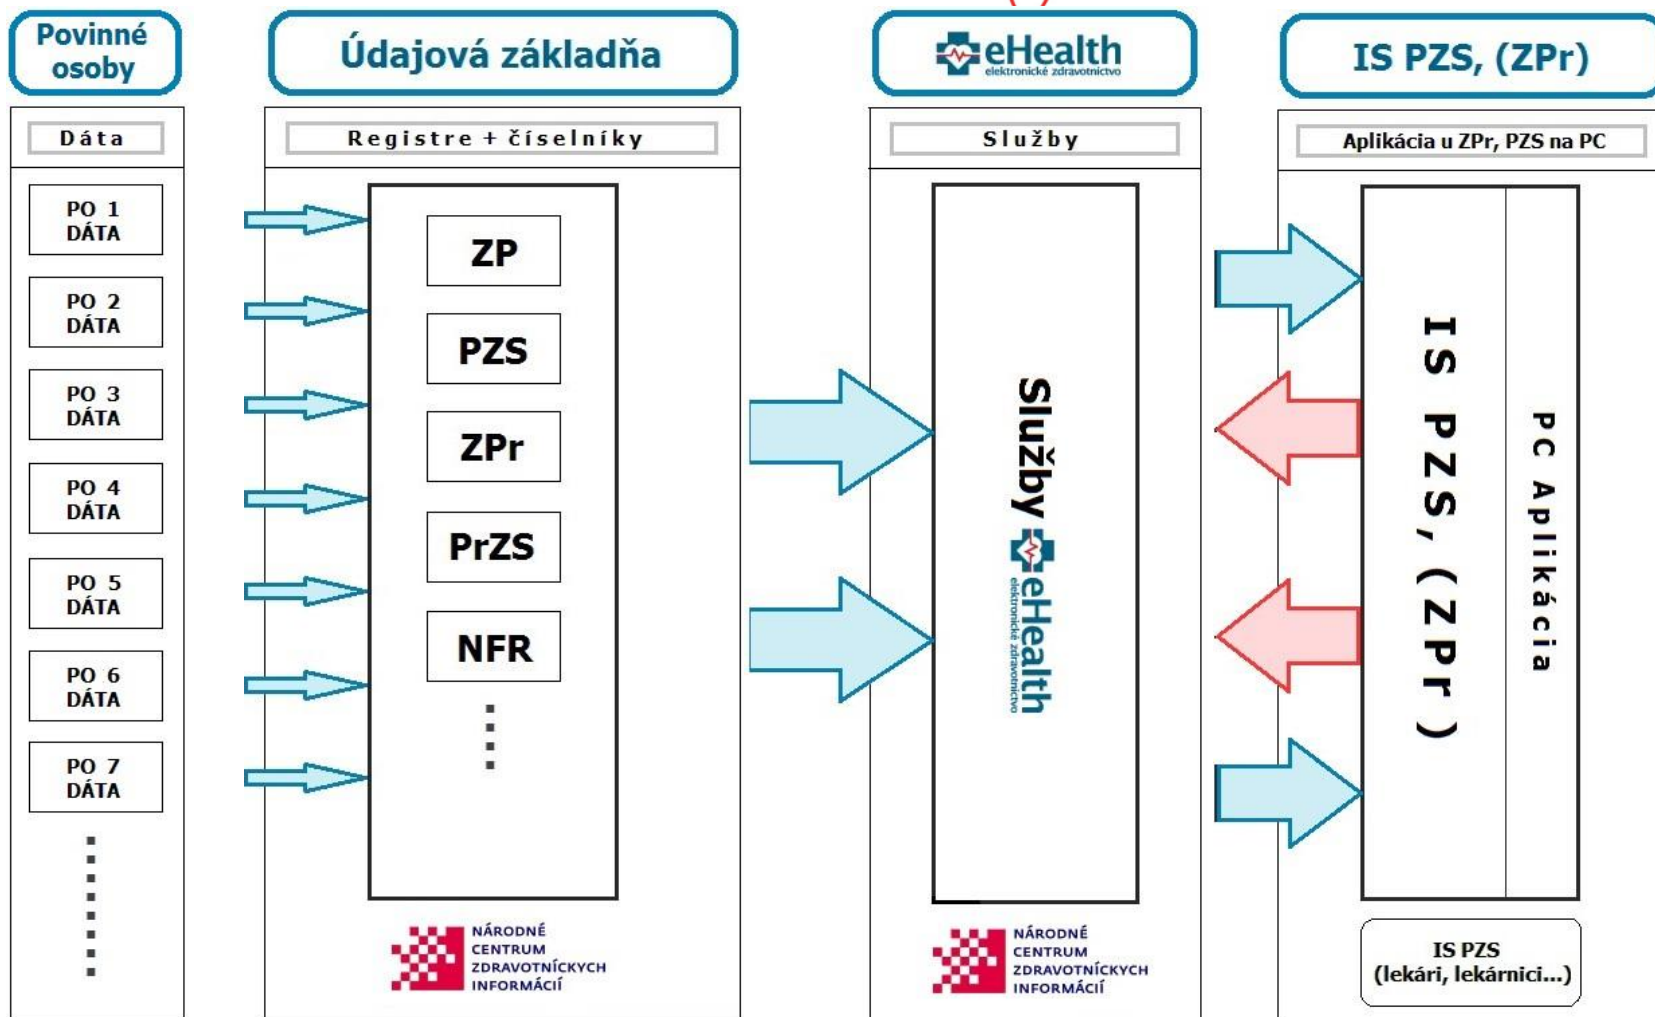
Povinné osoby

Dáta

PO 1 DÁTA

PO 2 DÁTA

PO 3 DÁTA

PO 4 DÁTA

PO 5 DÁTA

PO 6 DÁTA

PO 7 DÁTA

Údajová základňa

Registre + číselníky

ZP

PZS

ZPr

PrZS

NFR

NÁRODNÉ CENTRUM ZDRAVOTNÍCKYCH INFORMÁCIÍ

eHealth elektronické zdravotníctvo

Služby

Služby eHealth elektronické zdravotníctvo

NÁRODNÉ CENTRUM ZDRAVOTNÍCKYCH INFORMÁCIÍ

IS PZS, (ZPr)

Aplikácia u ZPr, PZS na PC

IS PZS, (ZPr)

PC Aplikácia

IS PZS (lekári, lekárnici...)